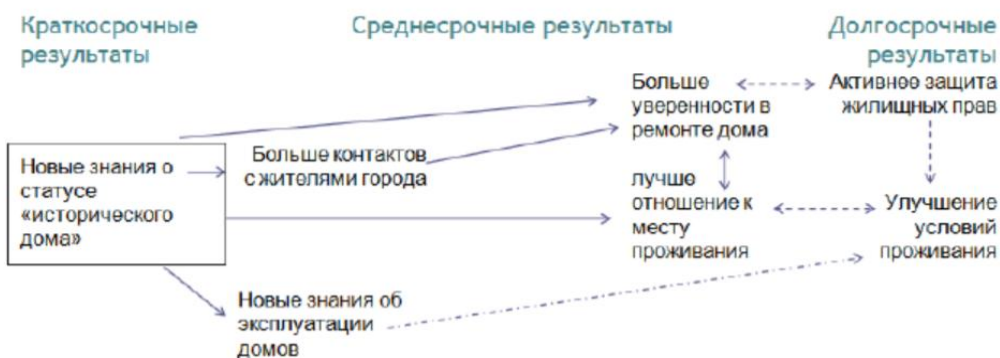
Краткосрочные результаты

Среднесрочные результаты

Долгосрочные результаты

Больше уверенности в ремонте дома

Активное защита жилищных прав

Новые знания о статусе «исторического дома»

Больше контактов с жителями города

лучше отношение к месту проживания

Улучшение условий проживания

Новые знания об эксплуатации домов